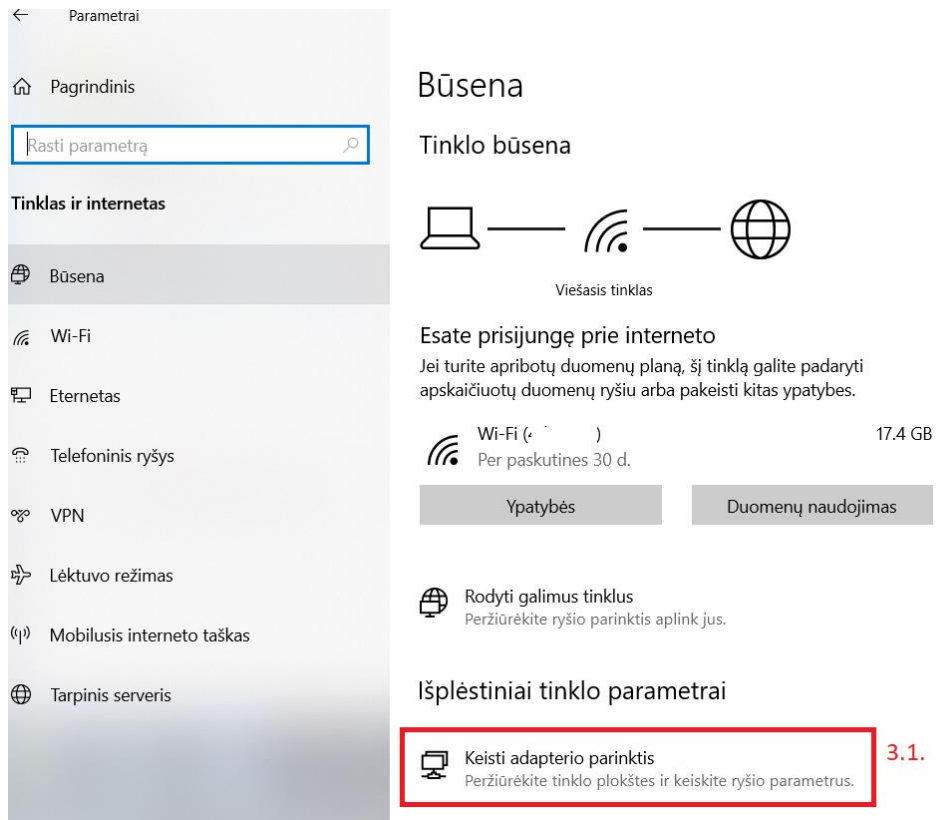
Parametrai

Pagrindinis

Rasti parametrą

Tinklas ir internetas

Būsena

Wi-Fi

Eternetas

Telefoninis ryšys

VPN

Lėktuvo režimas

Mobilusis interneto taškas

Tarpinis serveris

Būsena

Tinklo būsena

Viešasis tinklas

Esate prisijungę prie interneto

Jei turite apribotų duomenų planą, šį tinklą galite padaryti apskaičiuotų duomenų ryšiu arba pakeisti kitas ypatybes.

Wi-Fi ([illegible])
Per paskutines 30 d.
17.4 GB

Ypatybės

Duomenų naudojimas

Rodyti galimus tinklus
Peržiūrėkite ryšio parinktis aplink jus.

Išplėstiniai tinklo parametrai

Keisti adapterio parinktis
Peržiūrėkite tinklo plokštes ir keiskite ryšio parametrus.

3.1.